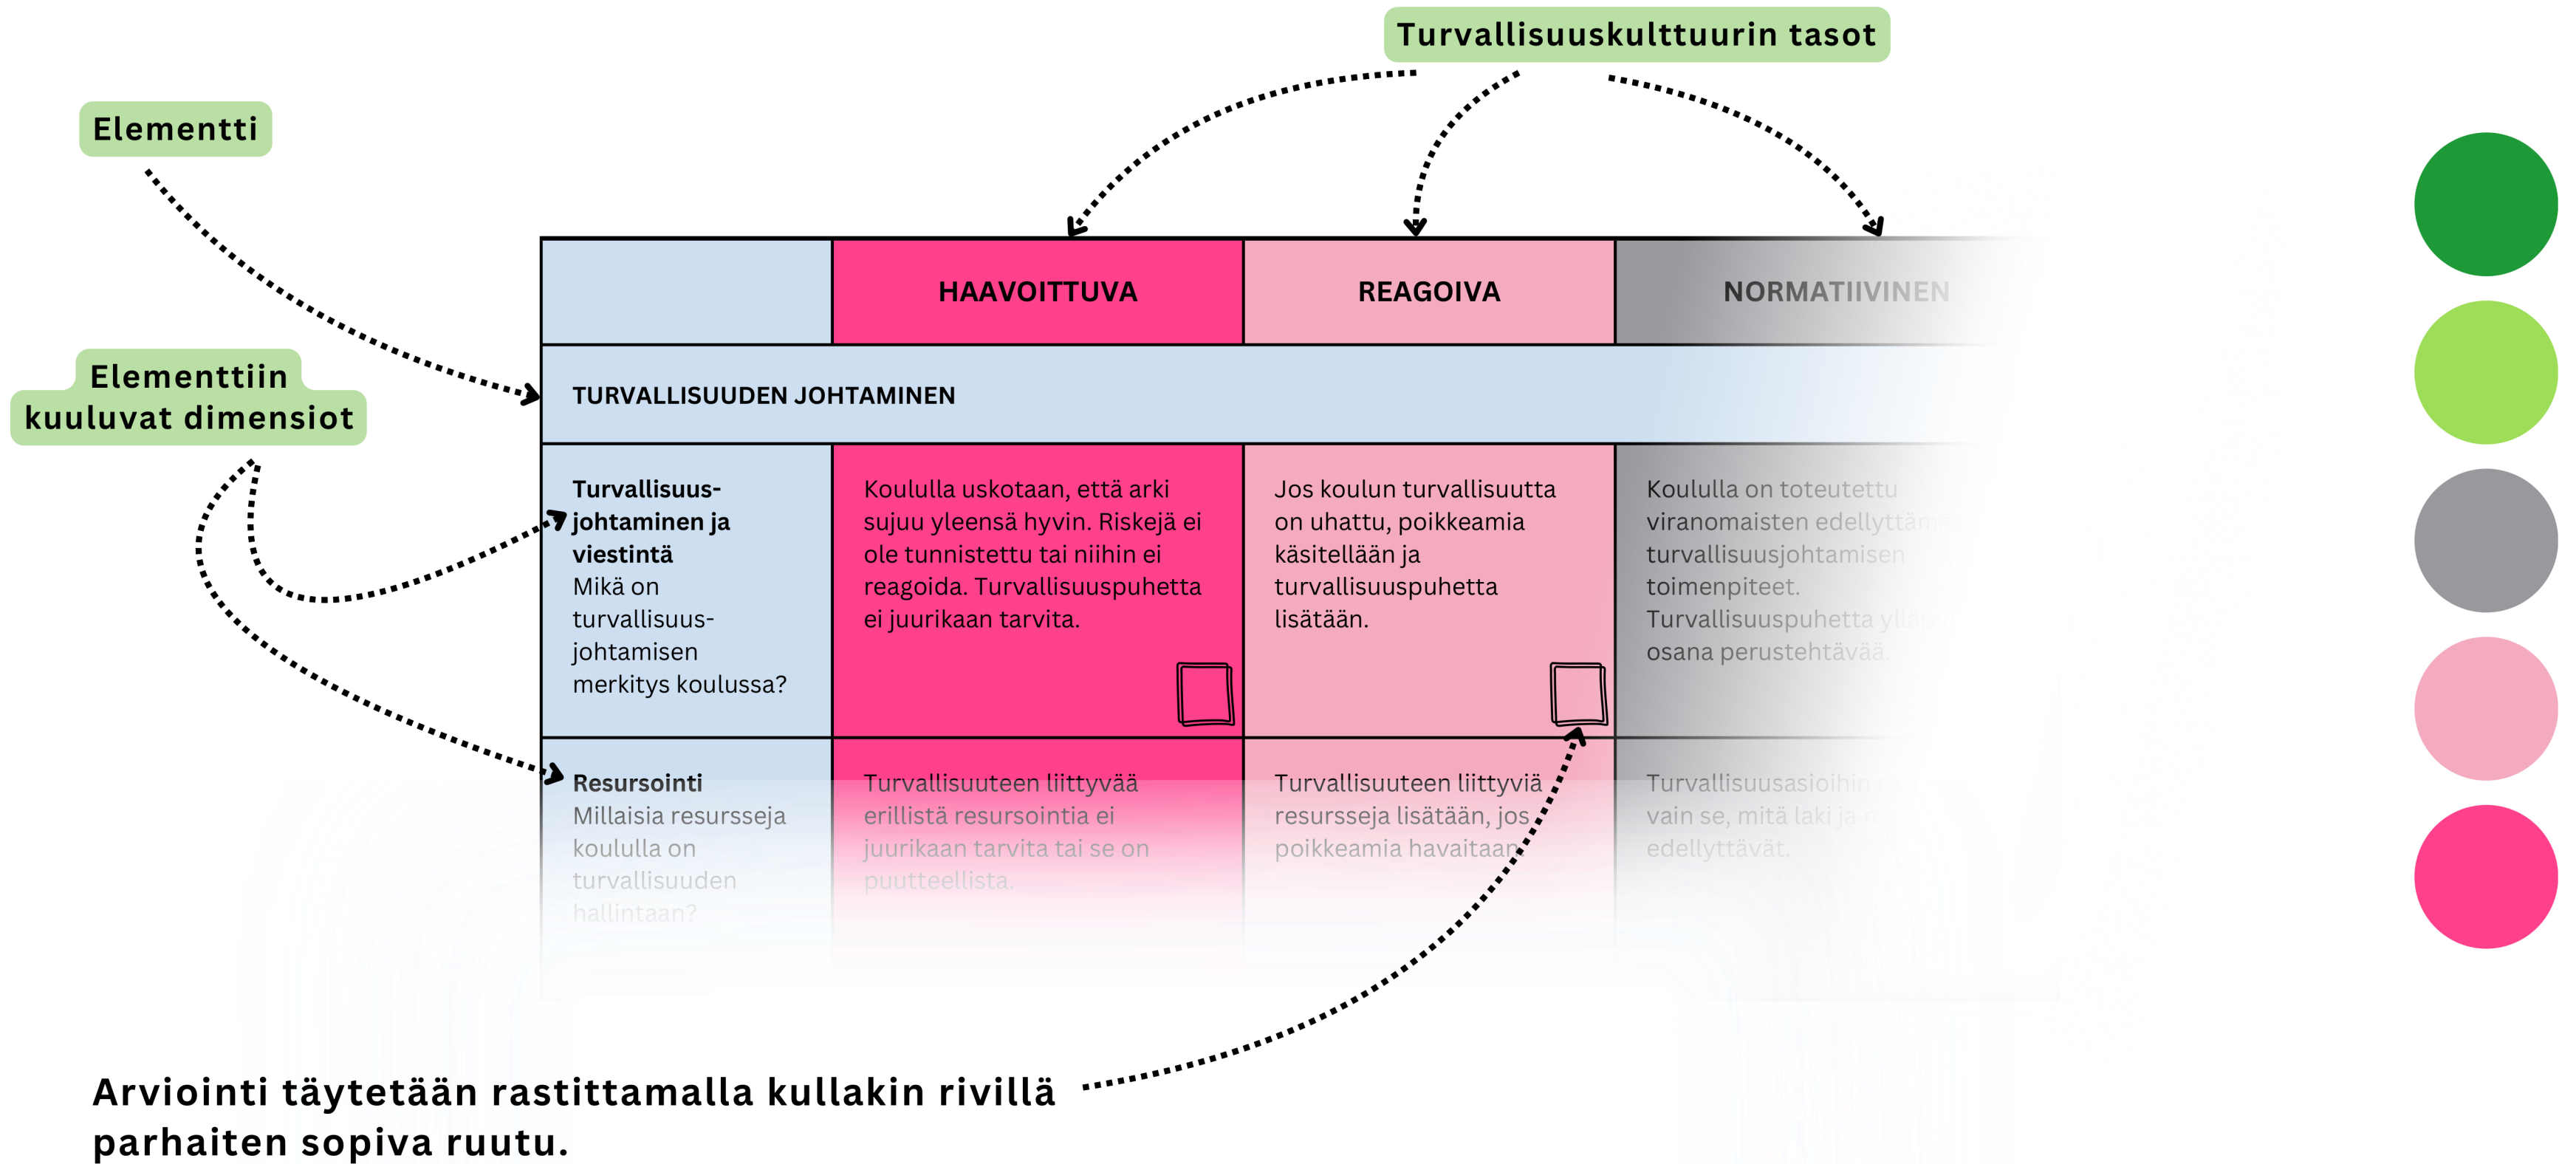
Turvallisuuskulttuurin tasot

Elementti

Elementtiin kuuluvat dimensiot

| | HAAVOITTUVA | REAGOIVA | NORMATIIVINEN |
|---|---|---|---|
| TURVALLISUUDEN JOHTAMINEN | | | |
| **Turvallisuusjohtaminen ja viestintä** Mikä on turvallisuusjohtamisen merkitys koulussa? | Koululla uskotaan, että arki sujuu yleensä hyvin. Riskejä ei ole tunnistettu tai niihin ei reagoida. Turvallisuuspuhetta ei juurikaan tarvita. | Jos koulun turvallisuutta on uhattu, poikkeamia käsitellään ja turvallisuuspuhetta lisätään. | Koululla on toteutettu viranomaisten edellyttäm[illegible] turvallisuusjohtamisen toimenpiteet. Turvallisuuspuhetta yll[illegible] osana perustehtävää. |
| **Resursointi** Millaisia resursseja koululla on turvallisuuden hallintaan? | Turvallisuuteen liittyvää erillistä resursointia ei juurikaan tarvita tai se on puutteellista. | Turvallisuuteen liittyviä resursseja lisätään, jos poikkeamia havaitaan. | Turvallisuusasioihin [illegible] vain se, mitä laki ja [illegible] edellyttävät. |

Arviointi täytetään rastittamalla kullakin rivillä parhaiten sopiva ruutu.